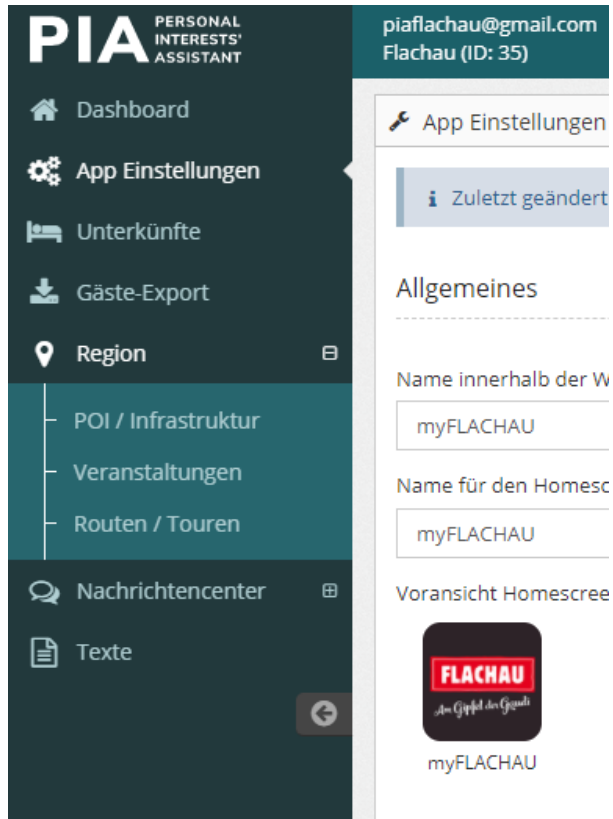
PIA PERSONAL INTERESTS' ASSISTANT

piaflachau@gmail.com
Flachau (ID: 35)

Dashboard
App Einstellungen
Unterkünfte
Gäste-Export
Region
POI / Infrastruktur
Veranstaltungen
Routen / Touren
Nachrichtencenter
Texte

App Einstellungen

Zuletzt geändert

Allgemeines

Name innerhalb der W

myFLACHAU

Name für den Homesc

myFLACHAU

Voransicht Homescree

FLACHAU
Am Gipfel der Gefühle

myFLACHAU